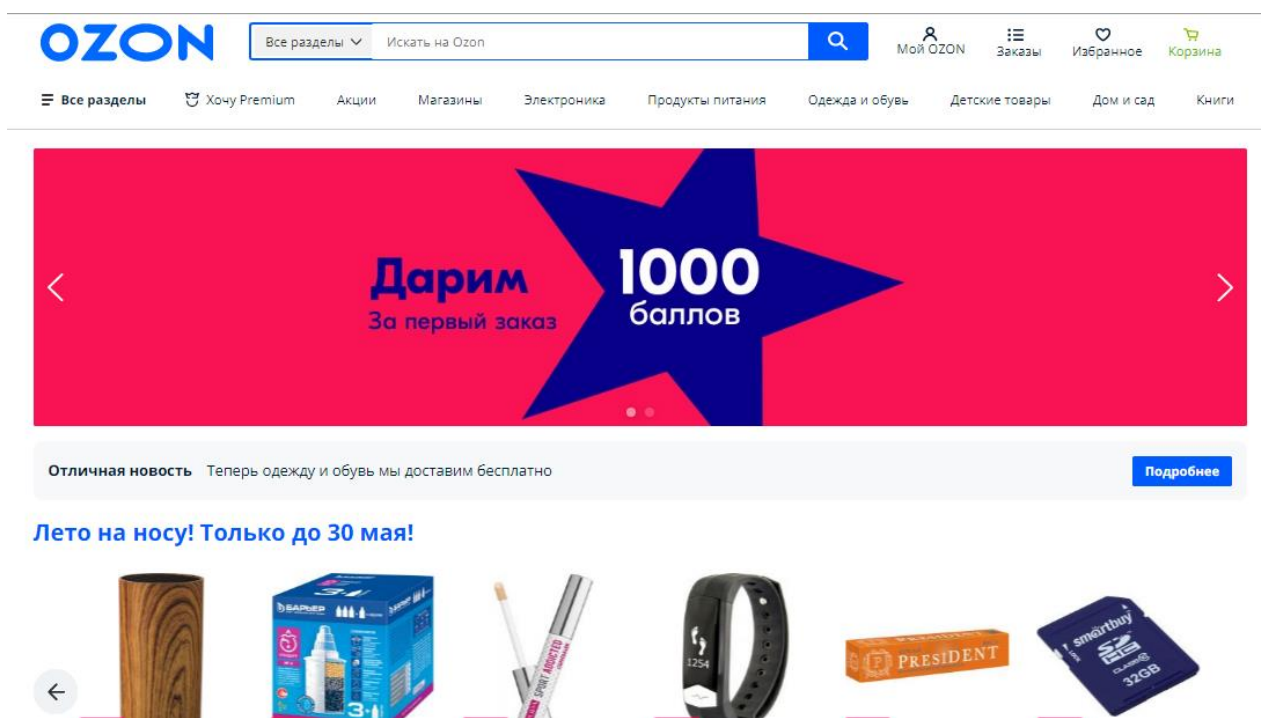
OZON

Все разделы Искать на Ozon

Мой OZON Заказы Избранное Корзина

Все разделы Хочу Premium Акции Магазины Электроника Продукты питания Одежда и обувь Детские товары Дом и сад Книги

Дарим
За первый заказ
1000
баллов

Отличная новость Теперь одежду и обувь мы доставим бесплатно

Подробнее

Лето на носу! Только до 30 мая!

БАРЬЕР
3в1
SPORT ADDICTED
1254
PRESIDENT
smartbuy
SD HC
CLASS 10
32GB